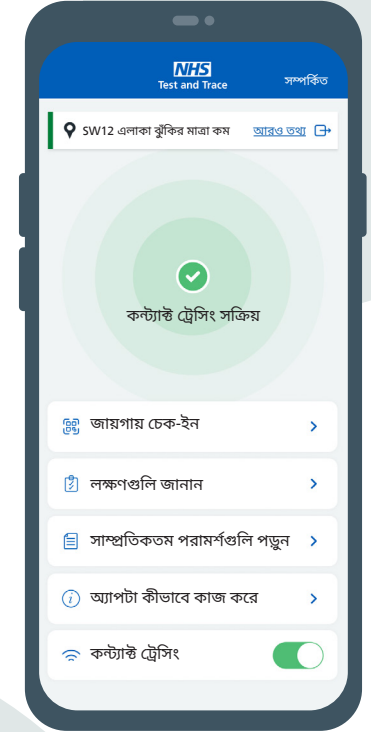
NHS
Test and Trace

সম্পর্কিত

SW12 এলাকা ঝুঁকির মাত্রা কম

আরও তথ্য

কন্ট্যাক্ট ট্রেসিং সক্রিয়

জায়গায় চেক-ইন

লক্ষণগুলি জানান

সাম্প্রতিকতম পরামর্শগুলি পড়ুন

অ্যাপটা কীভাবে কাজ করে

কন্ট্যাক্ট ট্রেসিং